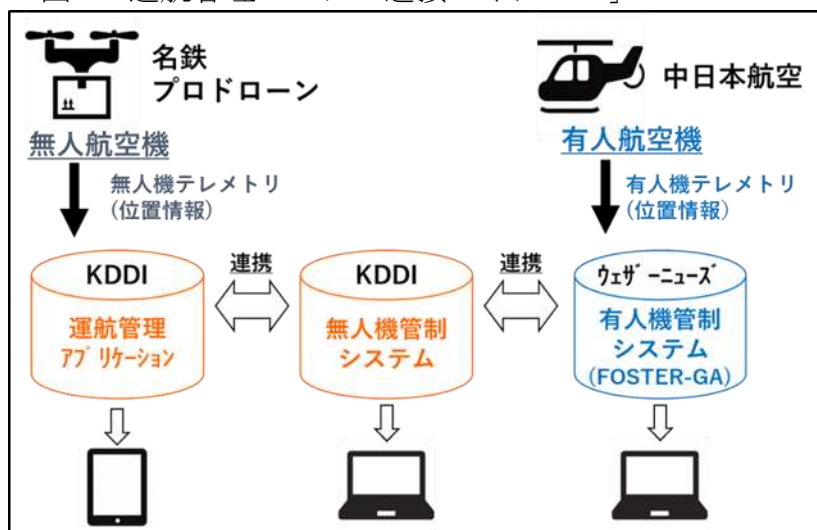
図 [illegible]運航管理システム連携イメージ」

名鉄
プロドローン

中日本航空

無人航空機

有人航空機

無人機テレメトリ
(位置情報)

有人機テレメトリ
(位置情報)

連携

連携

KDDI
運航管理
アプリケーション

KDDI
無人機管制
システム

ウェザーニューズ
有人機管制
システム
(FOSTER-GA)